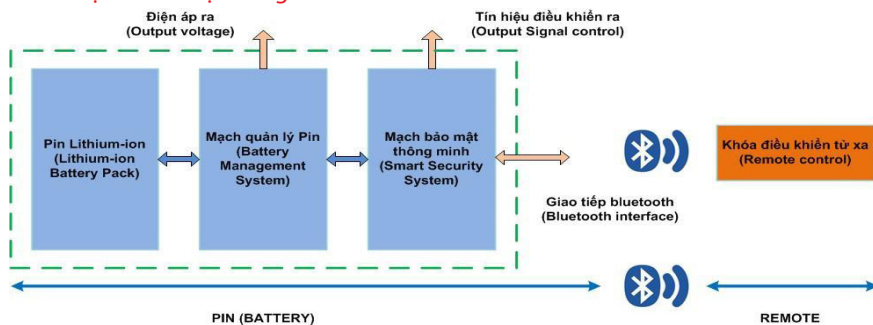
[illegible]

Điện áp ra
(Output voltage)

Tín hiệu điều khiển ra
(Output Signal control)

Pin Lithium-ion
(Lithium-ion Battery Pack)

Mạch quản lý Pin
(Battery Management System)

Mạch bảo mật thông minh
(Smart Security System)

Khóa điều khiển từ xa
(Remote control)

Giao tiếp bluetooth
(Bluetooth interface)

PIN (BATTERY)

REMOTE